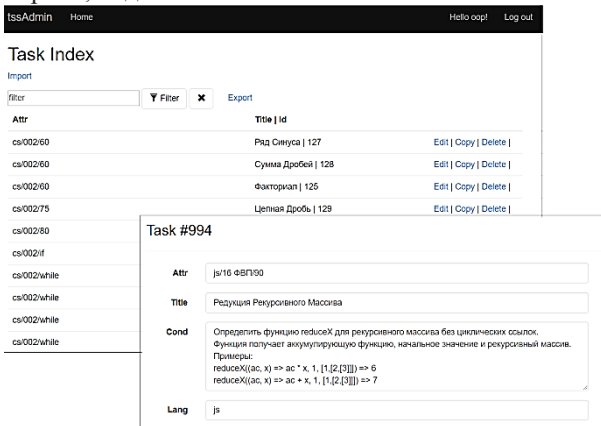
tssAdmin Home Hello oop! Log out

Task Index

Import

filter Filter ✖ Export

| Attr | Title \| id | |
|---|---|---|
| cs/002/60 | Ряд Синуса \| 127 | Edit \| Copy \| Delete \| |
| cs/002/60 | Сумма Дробей \| 128 | Edit \| Copy \| Delete \| |
| cs/002/60 | Факториал \| 125 | Edit \| Copy \| Delete \| |
| cs/002/75 | Цепная Дробь \| 129 | Edit \| Copy \| Delete \| |
| cs/002/80 | | |
| cs/002/if | | |
| cs/002/while | | |
| cs/002/while | | |
| cs/002/while | | |
| cs/002/while | | |

Task #994

Attr js/16 ФВП/90

Title Редукция Рекурсивного Массива

Cond Определить функцию reduceX для рекурсивного массива без циклических ссылок. Функция получает аккумулирующую функцию, начальное значение и рекурсивный массив. Примеры:
reduceX((ac, x) => ac * x, 1, [1,[2,[3]]]) => 6
reduceX((ac, x) => ac + x, 1, [1,[2,[3]]]) => 7

Lang js